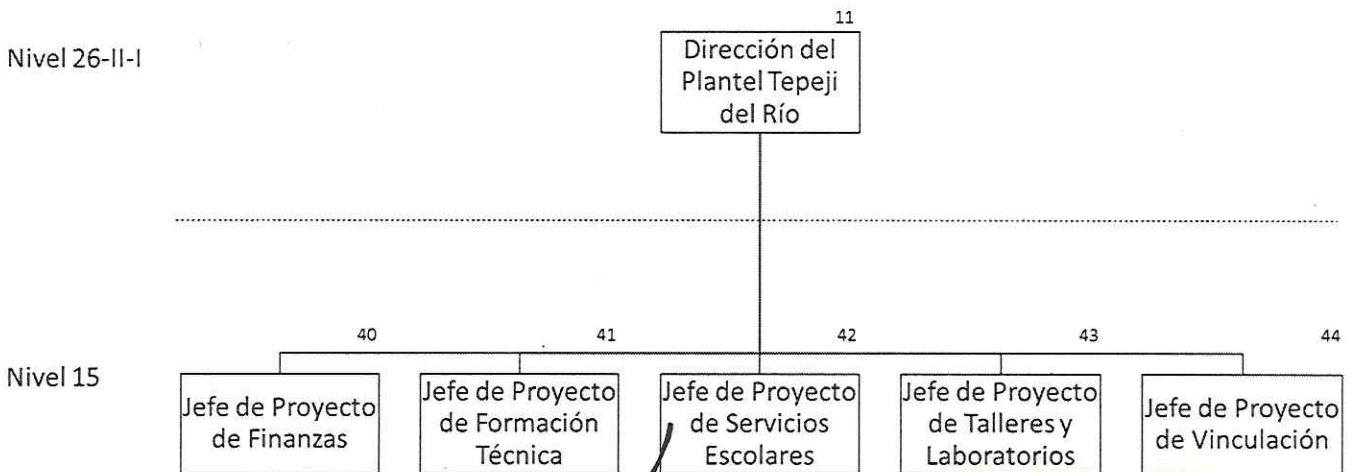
Nivel 26-II-I

11

Dirección del Plantel Tepeji del Río

Nivel 15

40

Jefe de Proyecto de Finanzas

41

Jefe de Proyecto de Formación Técnica

42

Jefe de Proyecto de Servicios Escolares

43

Jefe de Proyecto de Talleres y Laboratorios

44

Jefe de Proyecto de Vinculación